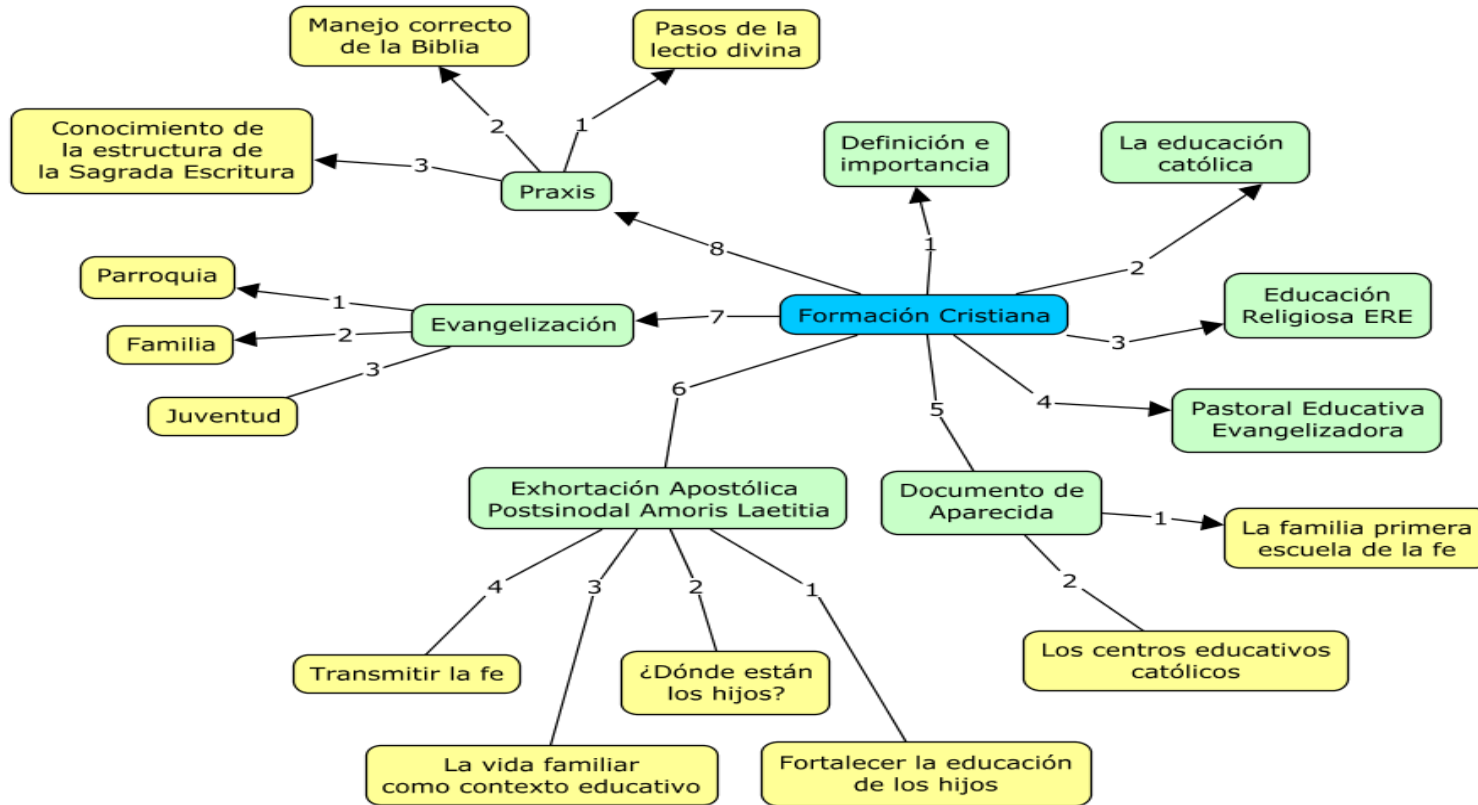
Formación Cristiana

1
Definición e importancia

2
La educación católica

3
Educación Religiosa ERE

4
Pastoral Educativa Evangelizadora

5
Documento de Aparecida

1
La familia primera escuela de la fe

2
Los centros educativos católicos

6
Exhortación Apostólica Postsinodal Amoris Laetitia

1
Fortalecer la educación de los hijos

2
¿Dónde están los hijos?

3
La vida familiar como contexto educativo

4
Transmitir la fe

7
Evangelización

1
Parroquia

2
Familia

3
Juventud

8
Praxis

1
Pasos de la lectio divina

2
Manejo correcto de la Biblia

3
Conocimiento de la estructura de la Sagrada Escritura